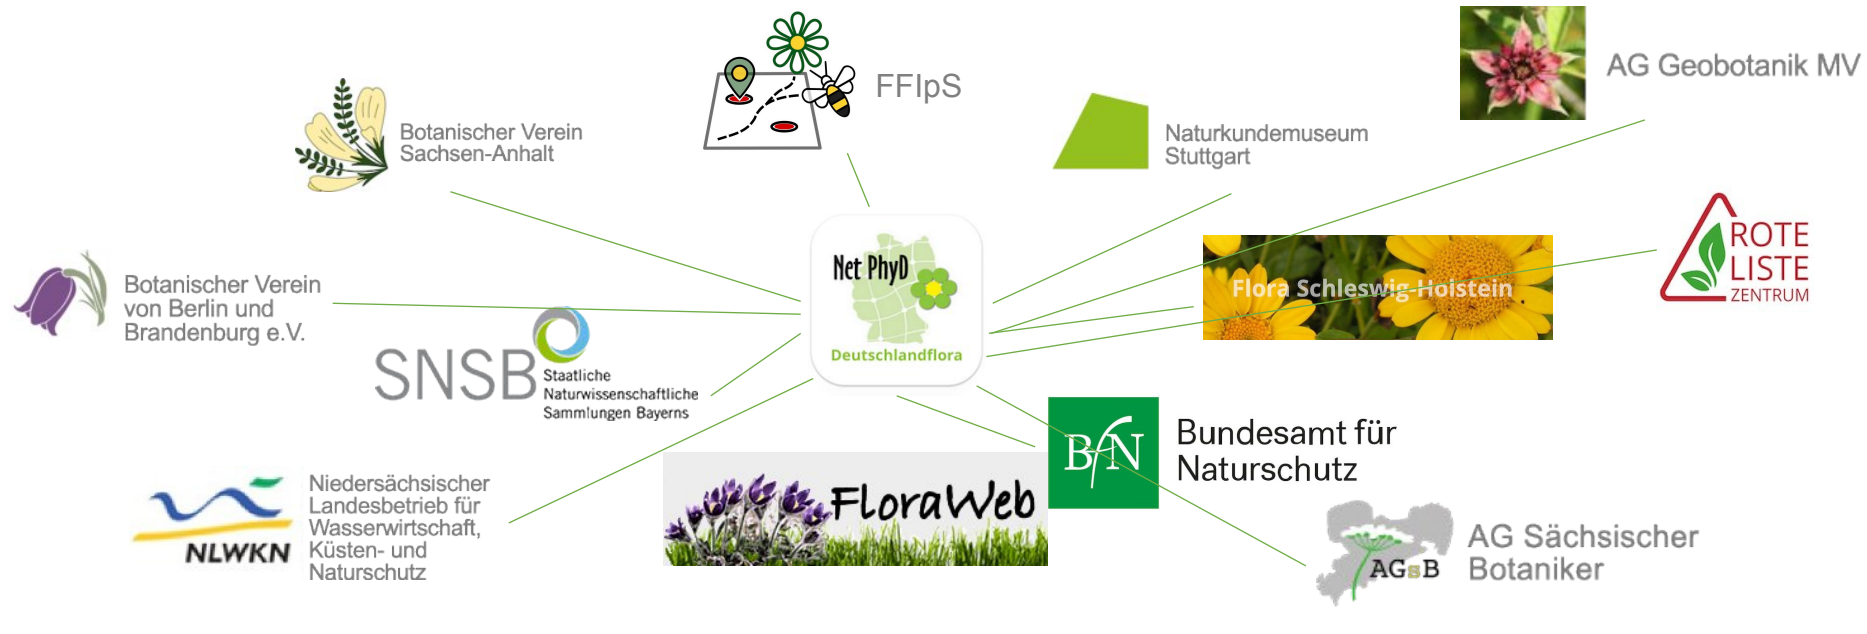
FFIpS

AG Geobotanik MV

Botanischer Verein Sachsen-Anhalt

Naturkundemuseum Stuttgart

Net PhyD

Deutschlandflora

Botanischer Verein von Berlin und Brandenburg e.V.

Flora Schleswig-Holstein

ROTE LISTE ZENTRUM

SNSB Staatliche Naturwissenschaftliche Sammlungen Bayerns

BfN Bundesamt für Naturschutz

NLWKN Niedersächsischer Landesbetrieb für Wasserwirtschaft, Küsten- und Naturschutz

FloraWeb

AGSB AG Sächsischer Botaniker